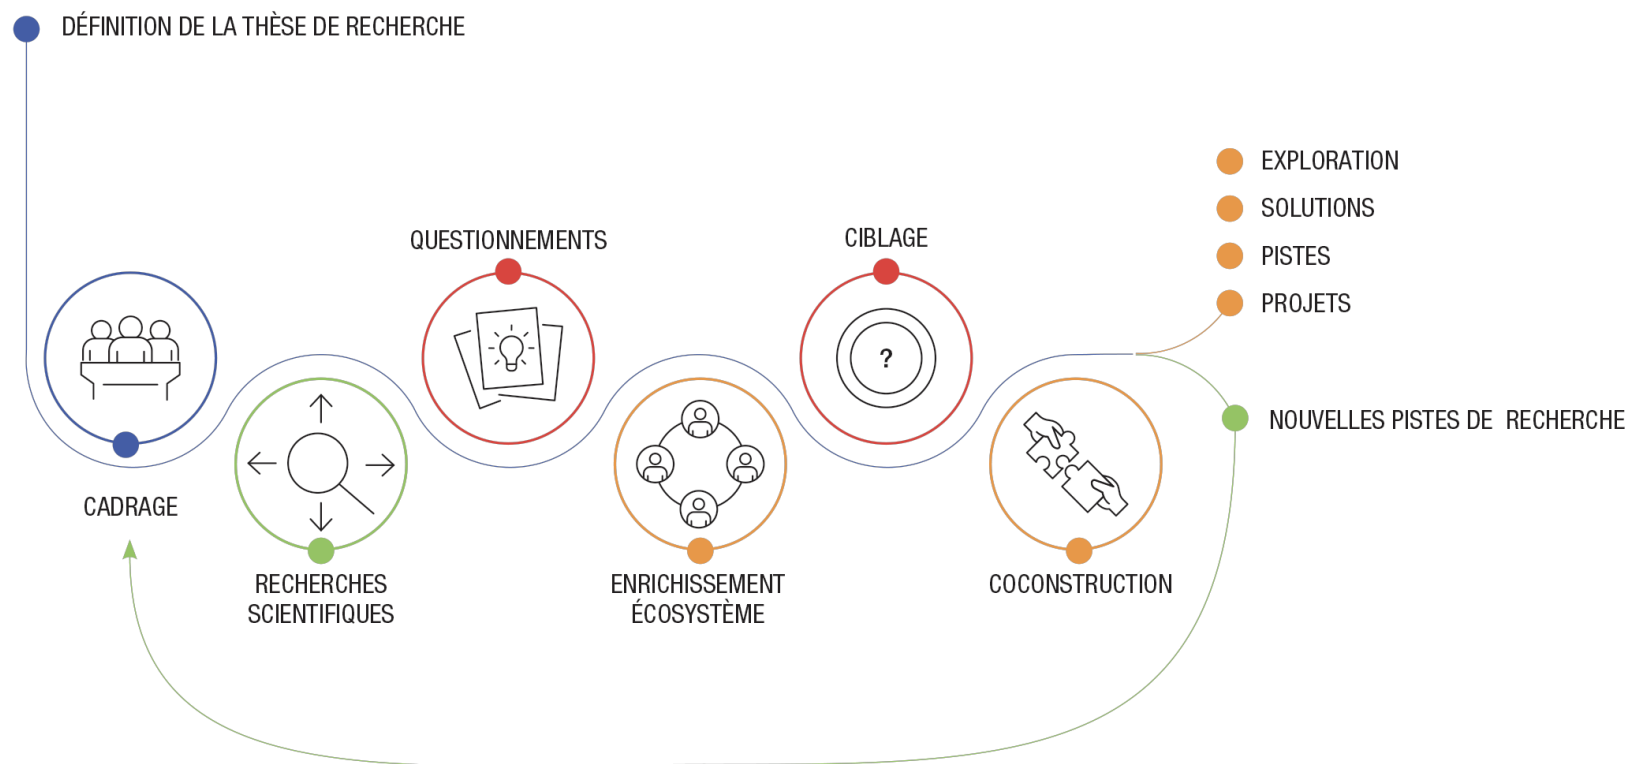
DÉFINITION DE LA THÈSE DE RECHERCHE

EXPLORATION
SOLUTIONS
PISTES
PROJETS

QUESTIONNEMENTS

CIBLAGE

?

NOUVELLES PISTES DE RECHERCHE

CADRAGE

RECHERCHES SCIENTIFIQUES

ENRICHISSEMENT ÉCOSYSTÈME

COCONSTRUCTION